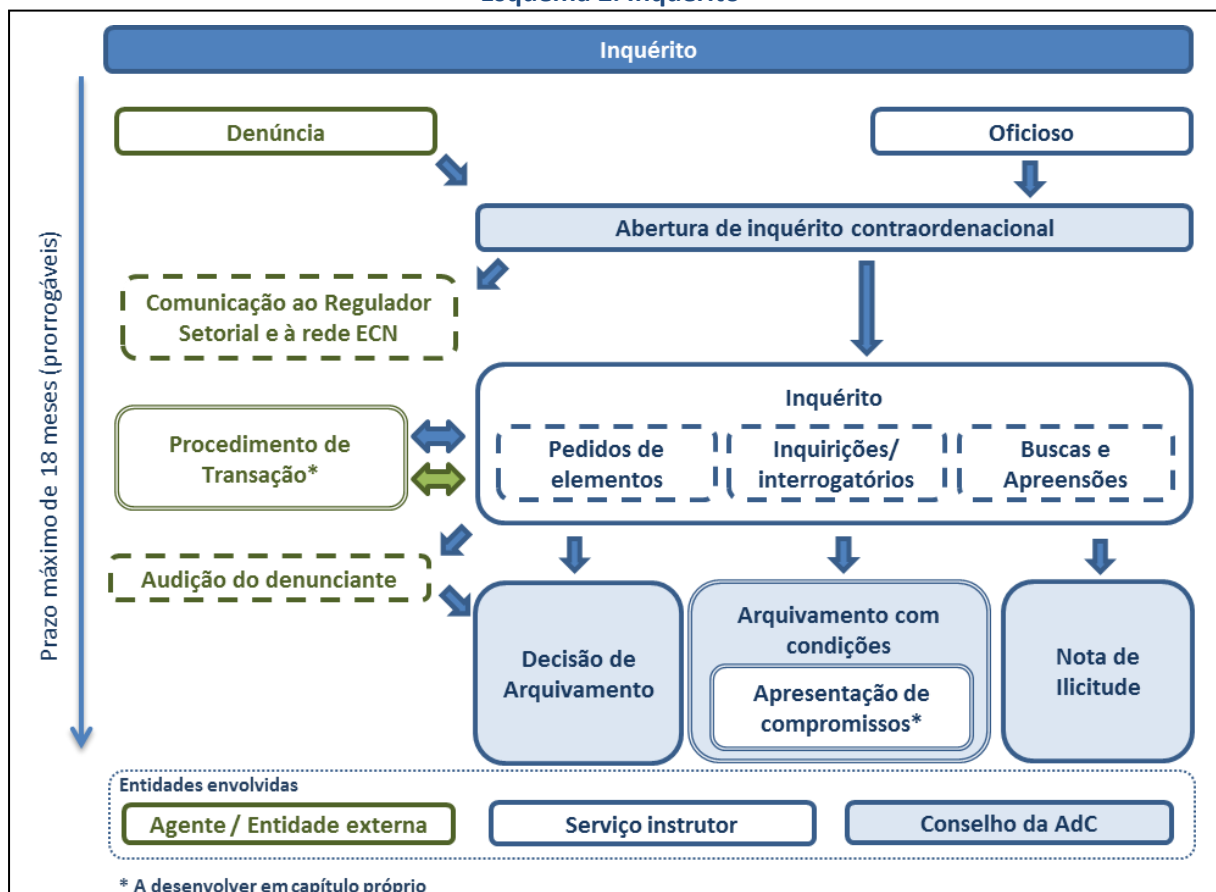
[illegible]

Inquérito

Prazo máximo de 18 meses (prorrogáveis)

Denúncia

Oficioso

Abertura de inquérito contraordenacional

Comunicação ao Regulador Setorial e à rede ECN

Procedimento de Transação*

Inquérito

Pedidos de elementos

Inquirições/ interrogatórios

Buscas e Apreensões

Audição do denunciante

Decisão de Arquivamento

Arquivamento com condições

Apresentação de compromissos*

Nota de Ilicitude

Entidades envolvidas

Agente / Entidade externa

Serviço instrutor

Conselho da AdC

* A desenvolver em capítulo próprio